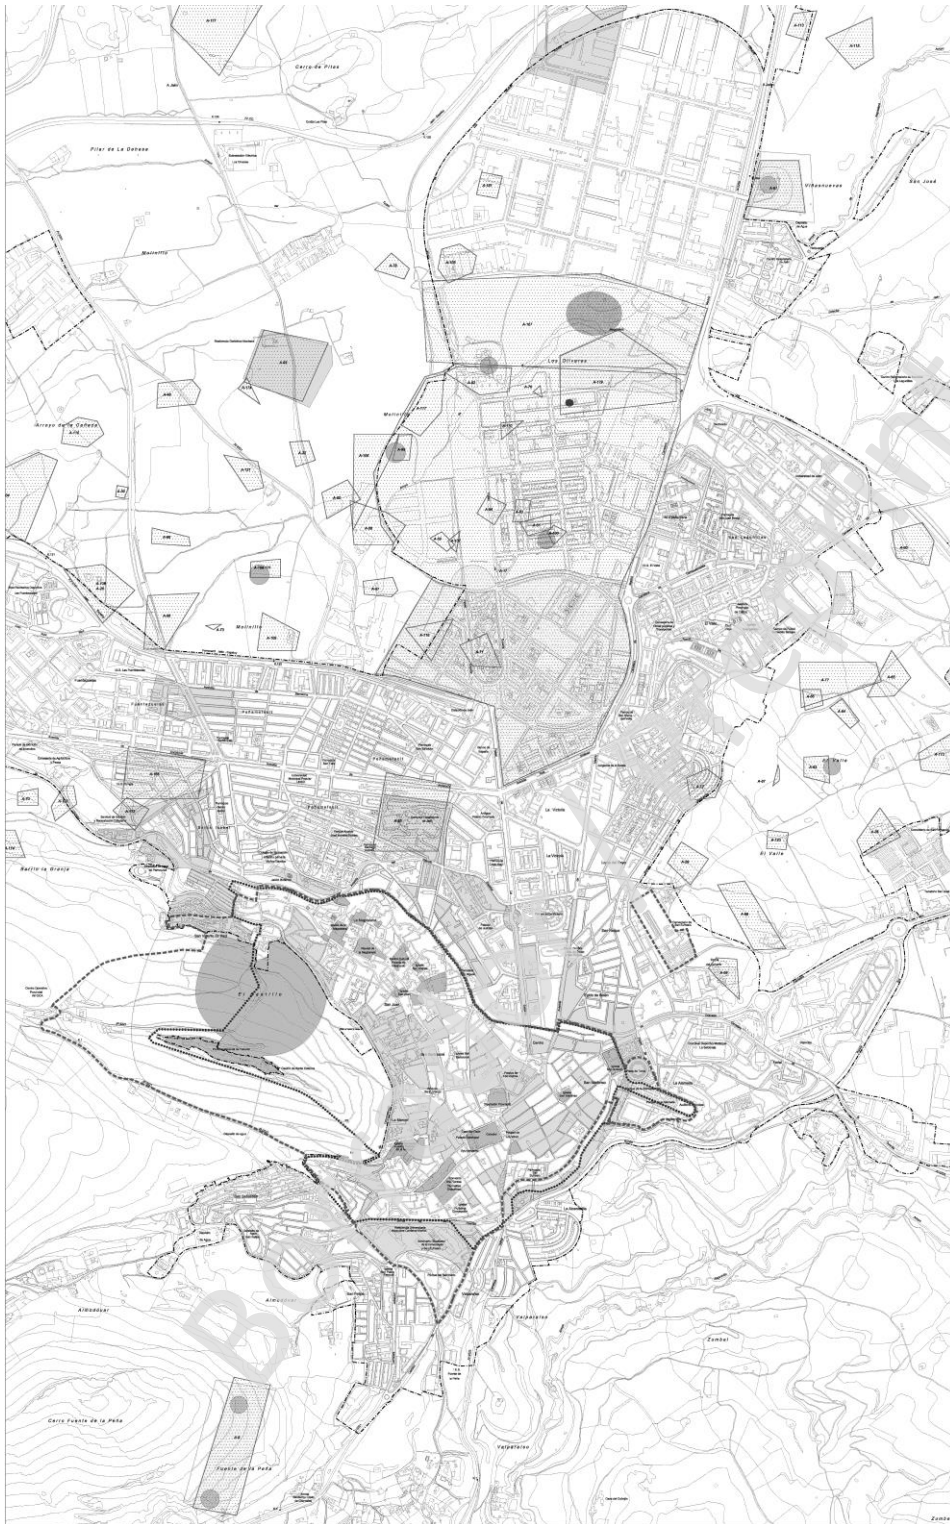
Cerro de Pilas

Pilar de La Dehesa

Villanueva

San José

Molinillo

Las Olivares

Arroyo de la Cañada

Molinillo

Molinillo

San Lázaro

Fuentelucena

Fuentelucena

Barrio la Granja

La Vereda

El Valle

El Valle

El Castillo

San Juan

Almohadar

Valparaíso

Zombal

Cerro Fuente de la Peña

Fuente de la Peña

Valparaíso

Zombal